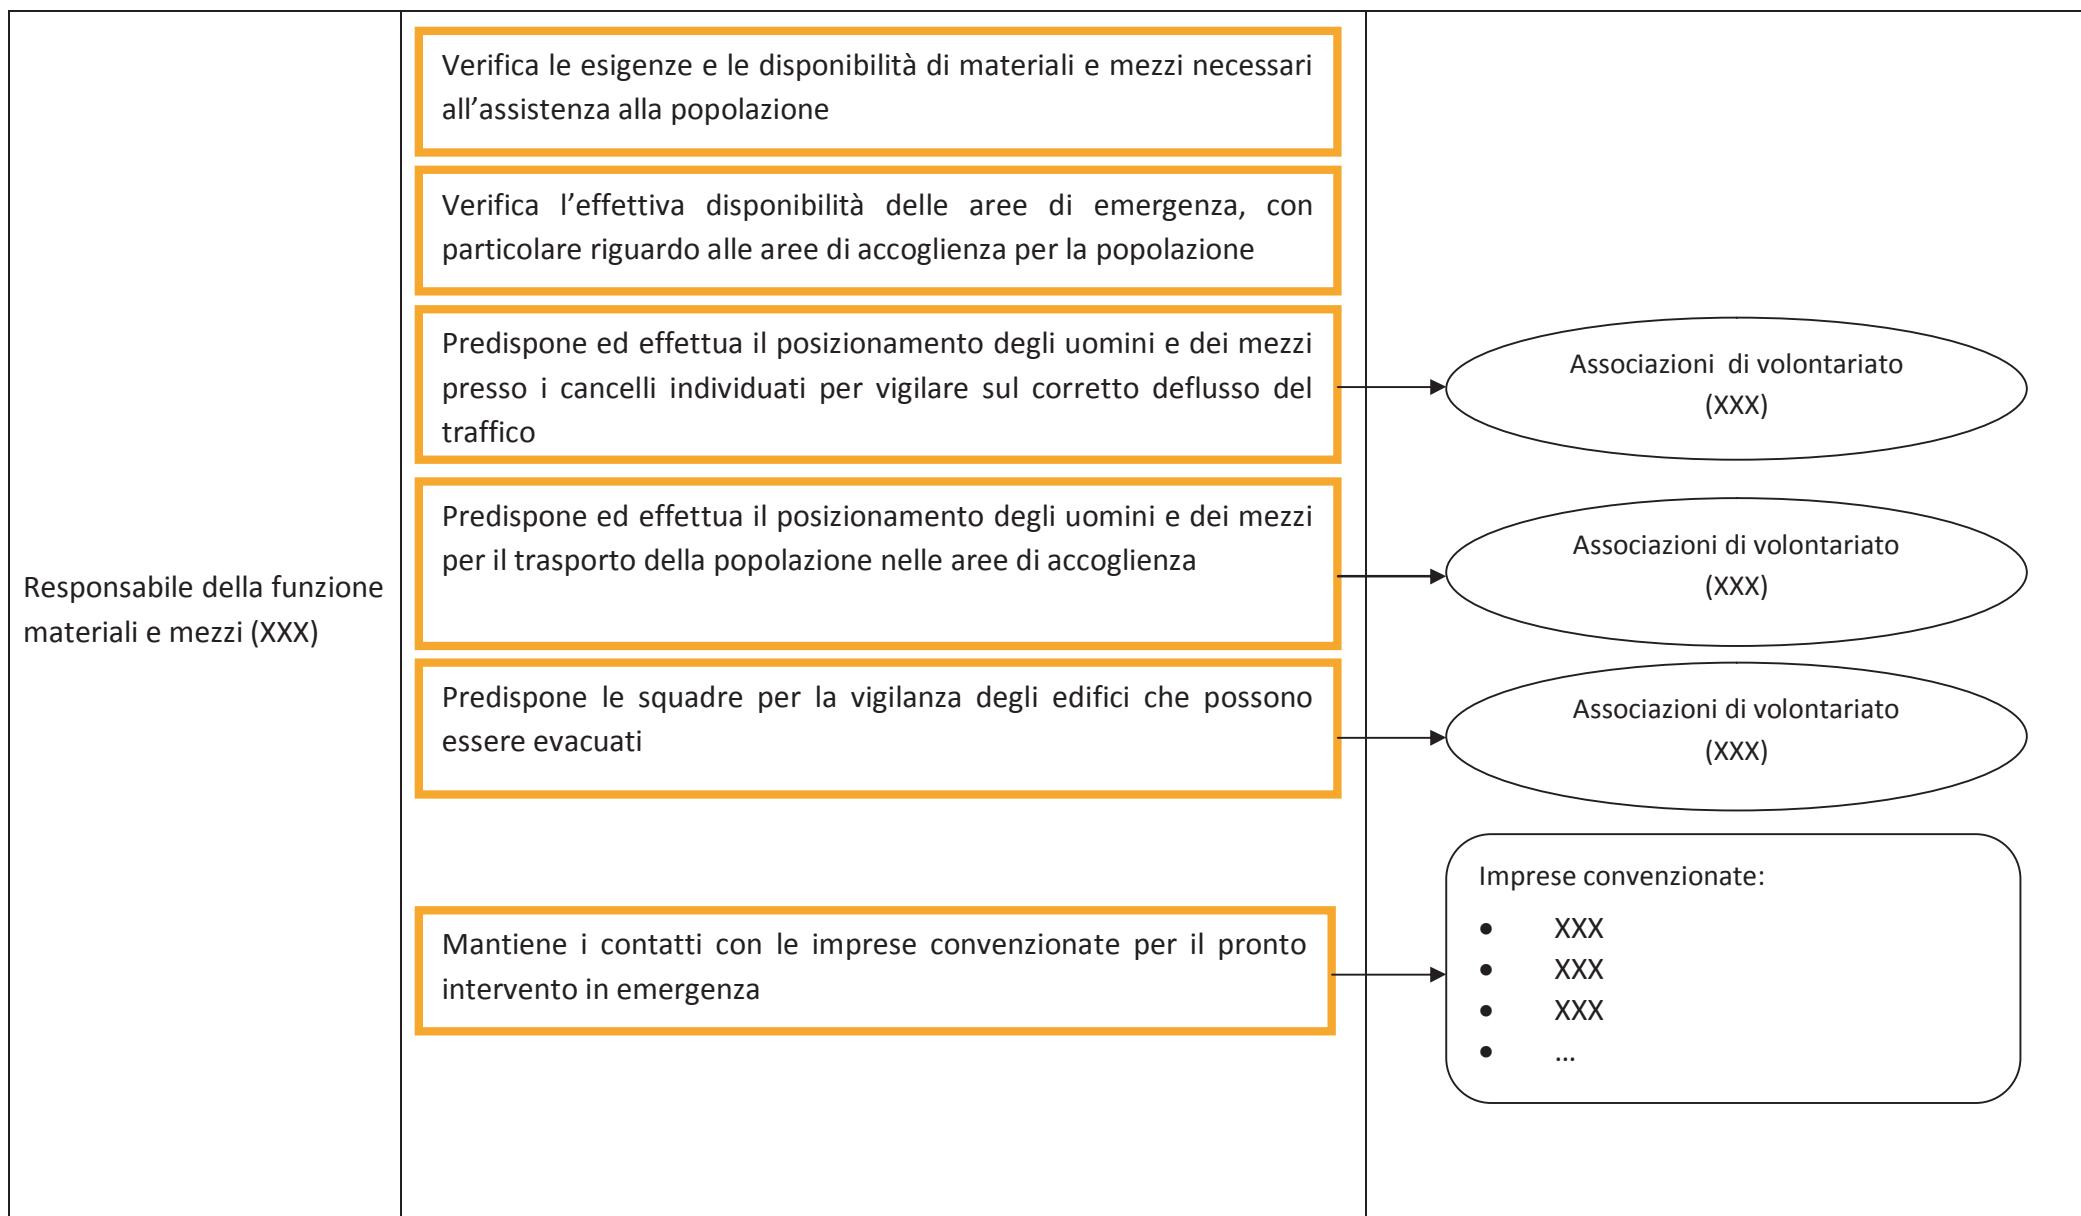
Responsabile della funzione materiali e mezzi (XXX)

Verifica le esigenze e le disponibilità di materiali e mezzi necessari all'assistenza alla popolazione

Verifica l'effettiva disponibilità delle aree di emergenza, con particolare riguardo alle aree di accoglienza per la popolazione

Predispone ed effettua il posizionamento degli uomini e dei mezzi presso i cancelli individuati per vigilare sul corretto deflusso del traffico

Associazioni di volontariato (XXX)

Predispone ed effettua il posizionamento degli uomini e dei mezzi per il trasporto della popolazione nelle aree di accoglienza

Associazioni di volontariato (XXX)

Predispone le squadre per la vigilanza degli edifici che possono essere evacuati

Associazioni di volontariato (XXX)

Mantiene i contatti con le imprese convenzionate per il pronto intervento in emergenza

Imprese convenzionate:
- XXX
- XXX
- XXX
- …